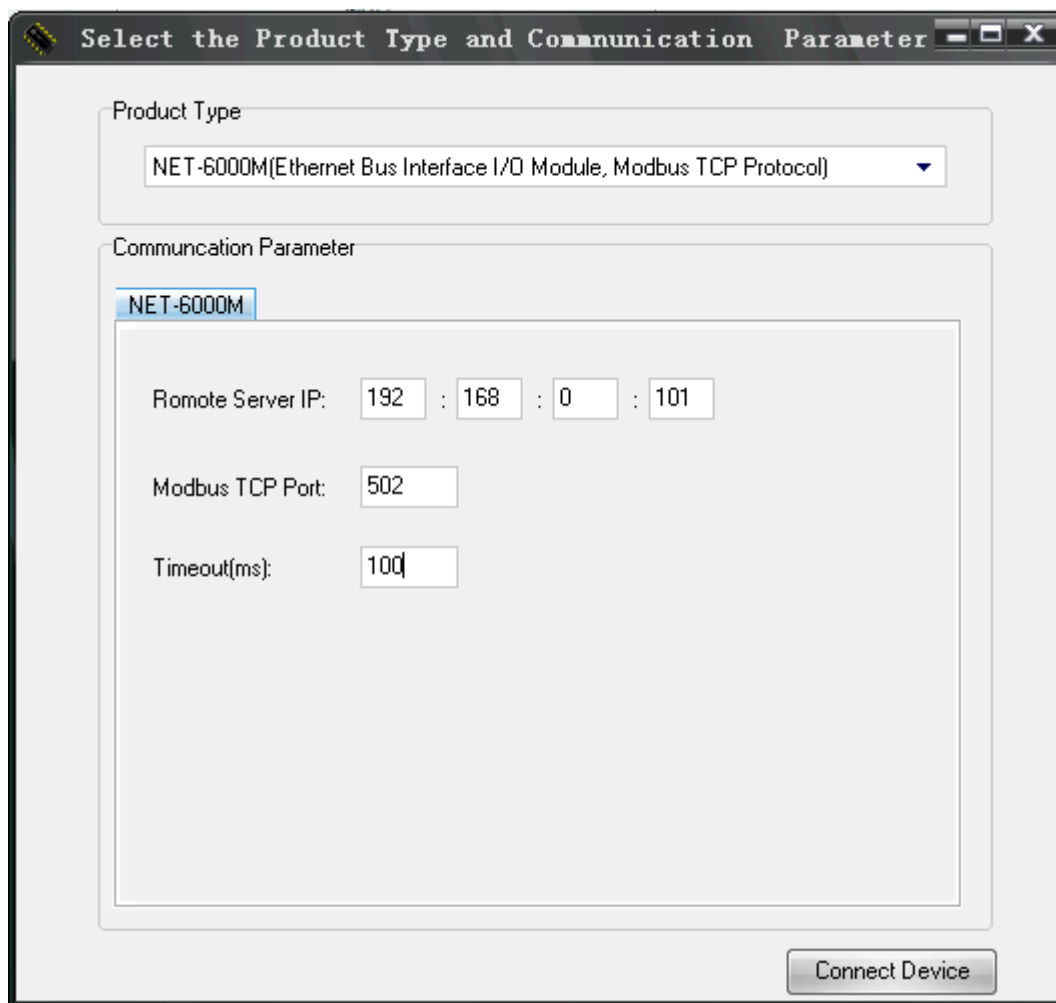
Select the Product Type and Communication Parameter

Product Type

NET-6000M(Ethernet Bus Interface I/O Module, Modbus TCP Protocol)

Communcation Parameter

NET-6000M

Romote Server IP: 192 : 168 : 0 : 101

Modbus TCP Port: 502

Timeout(ms): 100

Connect Device